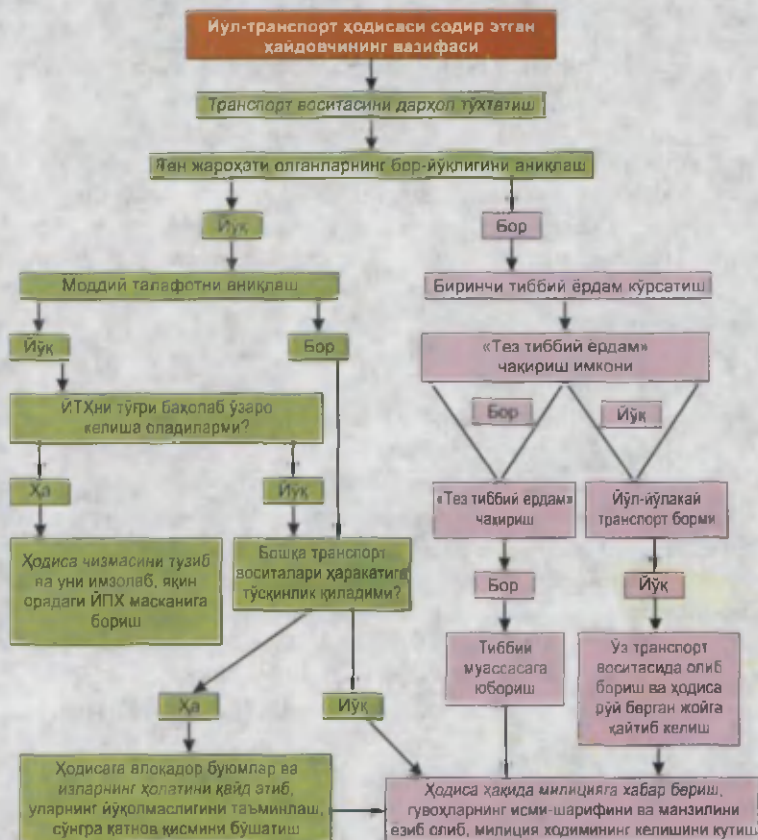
Йул-транспорт ҳодисаси содир этган ҳайдовчининг вазифаси

Транспорт воситасини дарҳол тўхтатиш

Тан жароҳати олганларнинг бор-йўқлигини аниқлаш

Йўқ

Бор

Моддий талафотни аниқлаш

Биринчи тиббий ёрдам кўрсатиш

Йўқ

Бор

«Тез тиббий ёрдам» чақириш имкони

ЙТХни тўғри баҳолаб ўзаро келиша оладиларми?

Бор

Йўқ

Ҳа

Йўқ

«Тез тиббий ёрдам» чақириш

Йўл-йўлакай транспорт борми

Ҳодиса чизмасини тузиб ва уни имзолаб, яқин орадаги ЙПХ масканига бориш

Бошқа транспорт воситалари ҳаракатига тўсқинлик қиладими?

Бор

Йўқ

Тиббий муассасага юбориш

Ўз транспорт воситасида олиб бориш ва ҳодиса рўй берган жойга қайтиб келиш

Ҳа

Йўқ

Ҳодисага алоқадор буюмлар ва изларнинг ҳолатини қайд этиб, уларнинг йўқолмаслигини таъминлаш, сўнгра қатнов қисмини бўшатиш

Ҳодиса ҳақида милицияга хабар бериш, гувоҳларнинг исми-шарифини ва манзилини ёзиб олиб, милиция ходимининг келишини кутиш